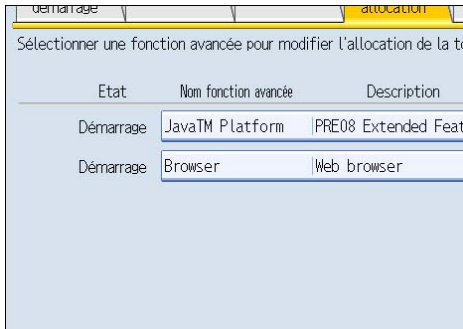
démarrage

allocation

Sélectionner une fonction avancée pour modifier l'allocation de la t

| Etat | Nom fonction avancée | Description |
|---|---|---|
| Démarrage | JavaTM Platform | PRE08 Extended Feat |
| Démarrage | Browser | Web browser |